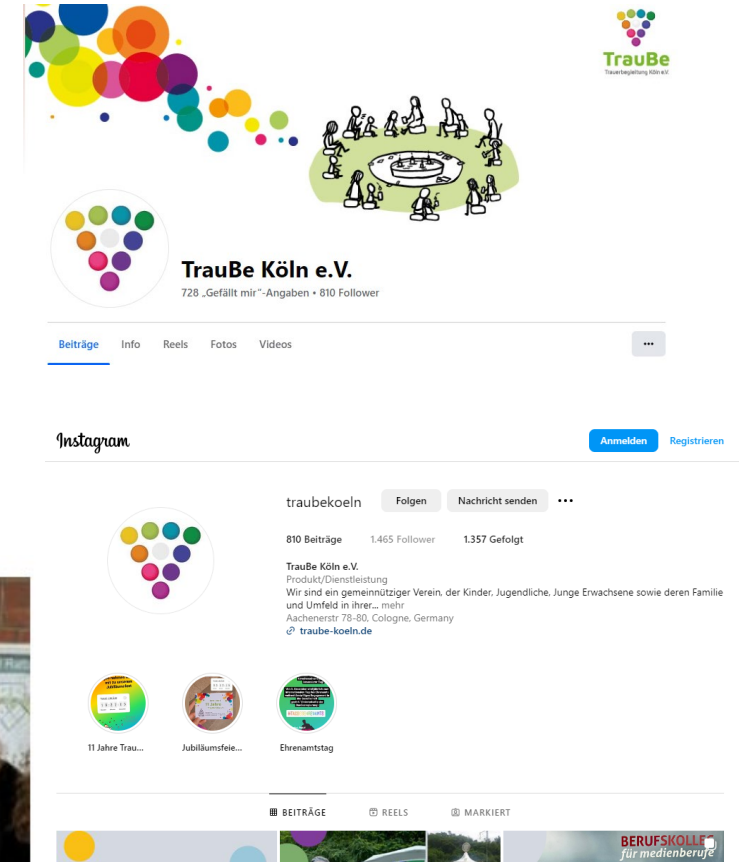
TrauBe
Trauerbegleitung Köln e.V.

TrauBe Köln e.V.
728 „Gefällt mir"-Angaben • 810 Follower

Beiträge Info Reels Fotos Videos •••

Instagram
Anmelden Registrieren

traubekoeln Folgen Nachricht senden •••

810 Beiträge 1.465 Follower 1.357 Gefolgt

TrauBe Köln e.V.
Produkt/Dienstleistung
Wir sind ein gemeinnütziger Verein, der Kinder, Jugendliche, Junge Erwachsene sowie deren Familie und Umfeld in ihrer... mehr
Aachenerstr 78-80, Cologne, Germany
traube-koeln.de

11 Jahre Trau...
Jubiläumsfeie...
Ehrenamtstag

BEITRÄGE REELS MARKIERT

BERUFSKOLLEG
für medienberufe